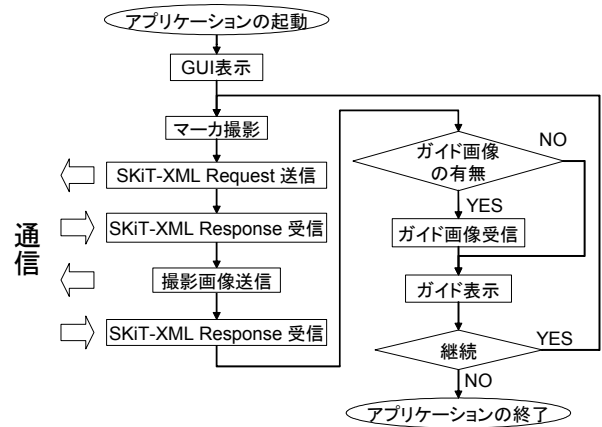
アプリケーションの起動

GUI表示

マーカ撮影

SKiT-XML Request 送信

SKiT-XML Response 受信

撮影画像送信

SKiT-XML Response 受信

通信

ガイド画像の有無

NO

YES

ガイド画像受信

ガイド表示

継続

YES

NO

アプリケーションの終了